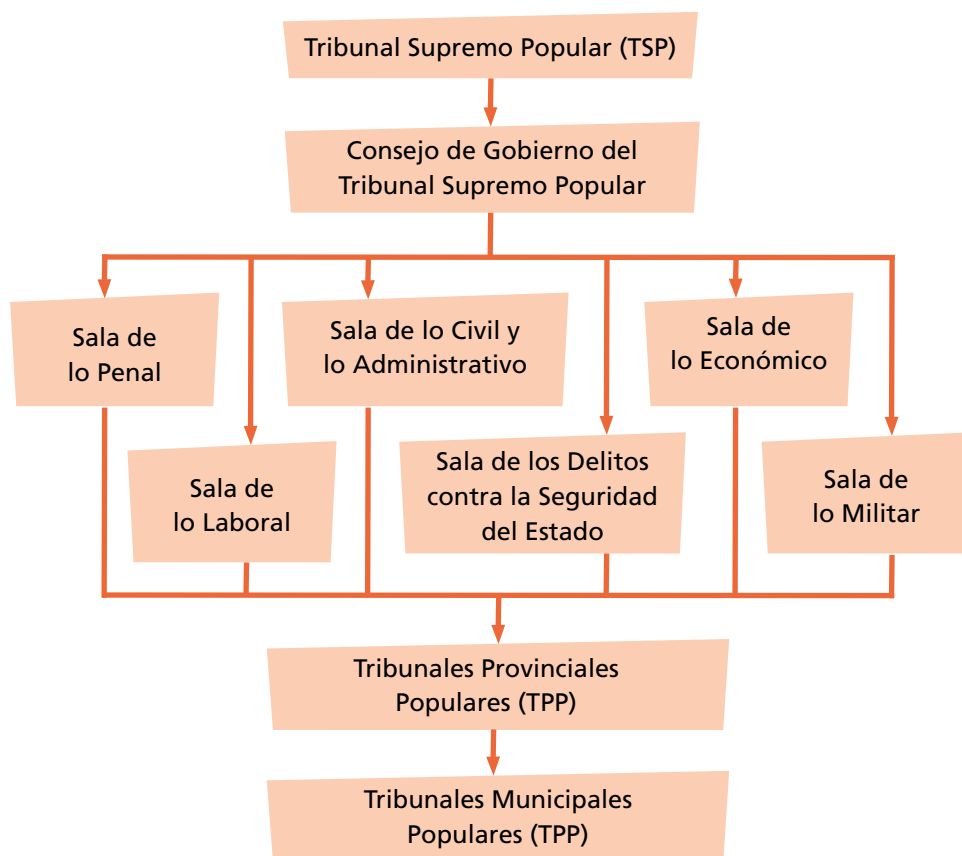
Tribunal Supremo Popular (TSP)

Consejo de Gobierno del Tribunal Supremo Popular

Sala de lo Penal

Sala de lo Laboral

Sala de lo Civil y lo Administrativo

Sala de los Delitos contra la Seguridad del Estado

Sala de lo Económico

Sala de lo Militar

Tribunales Provinciales Populares (TPP)

Tribunales Municipales Populares (TPP)